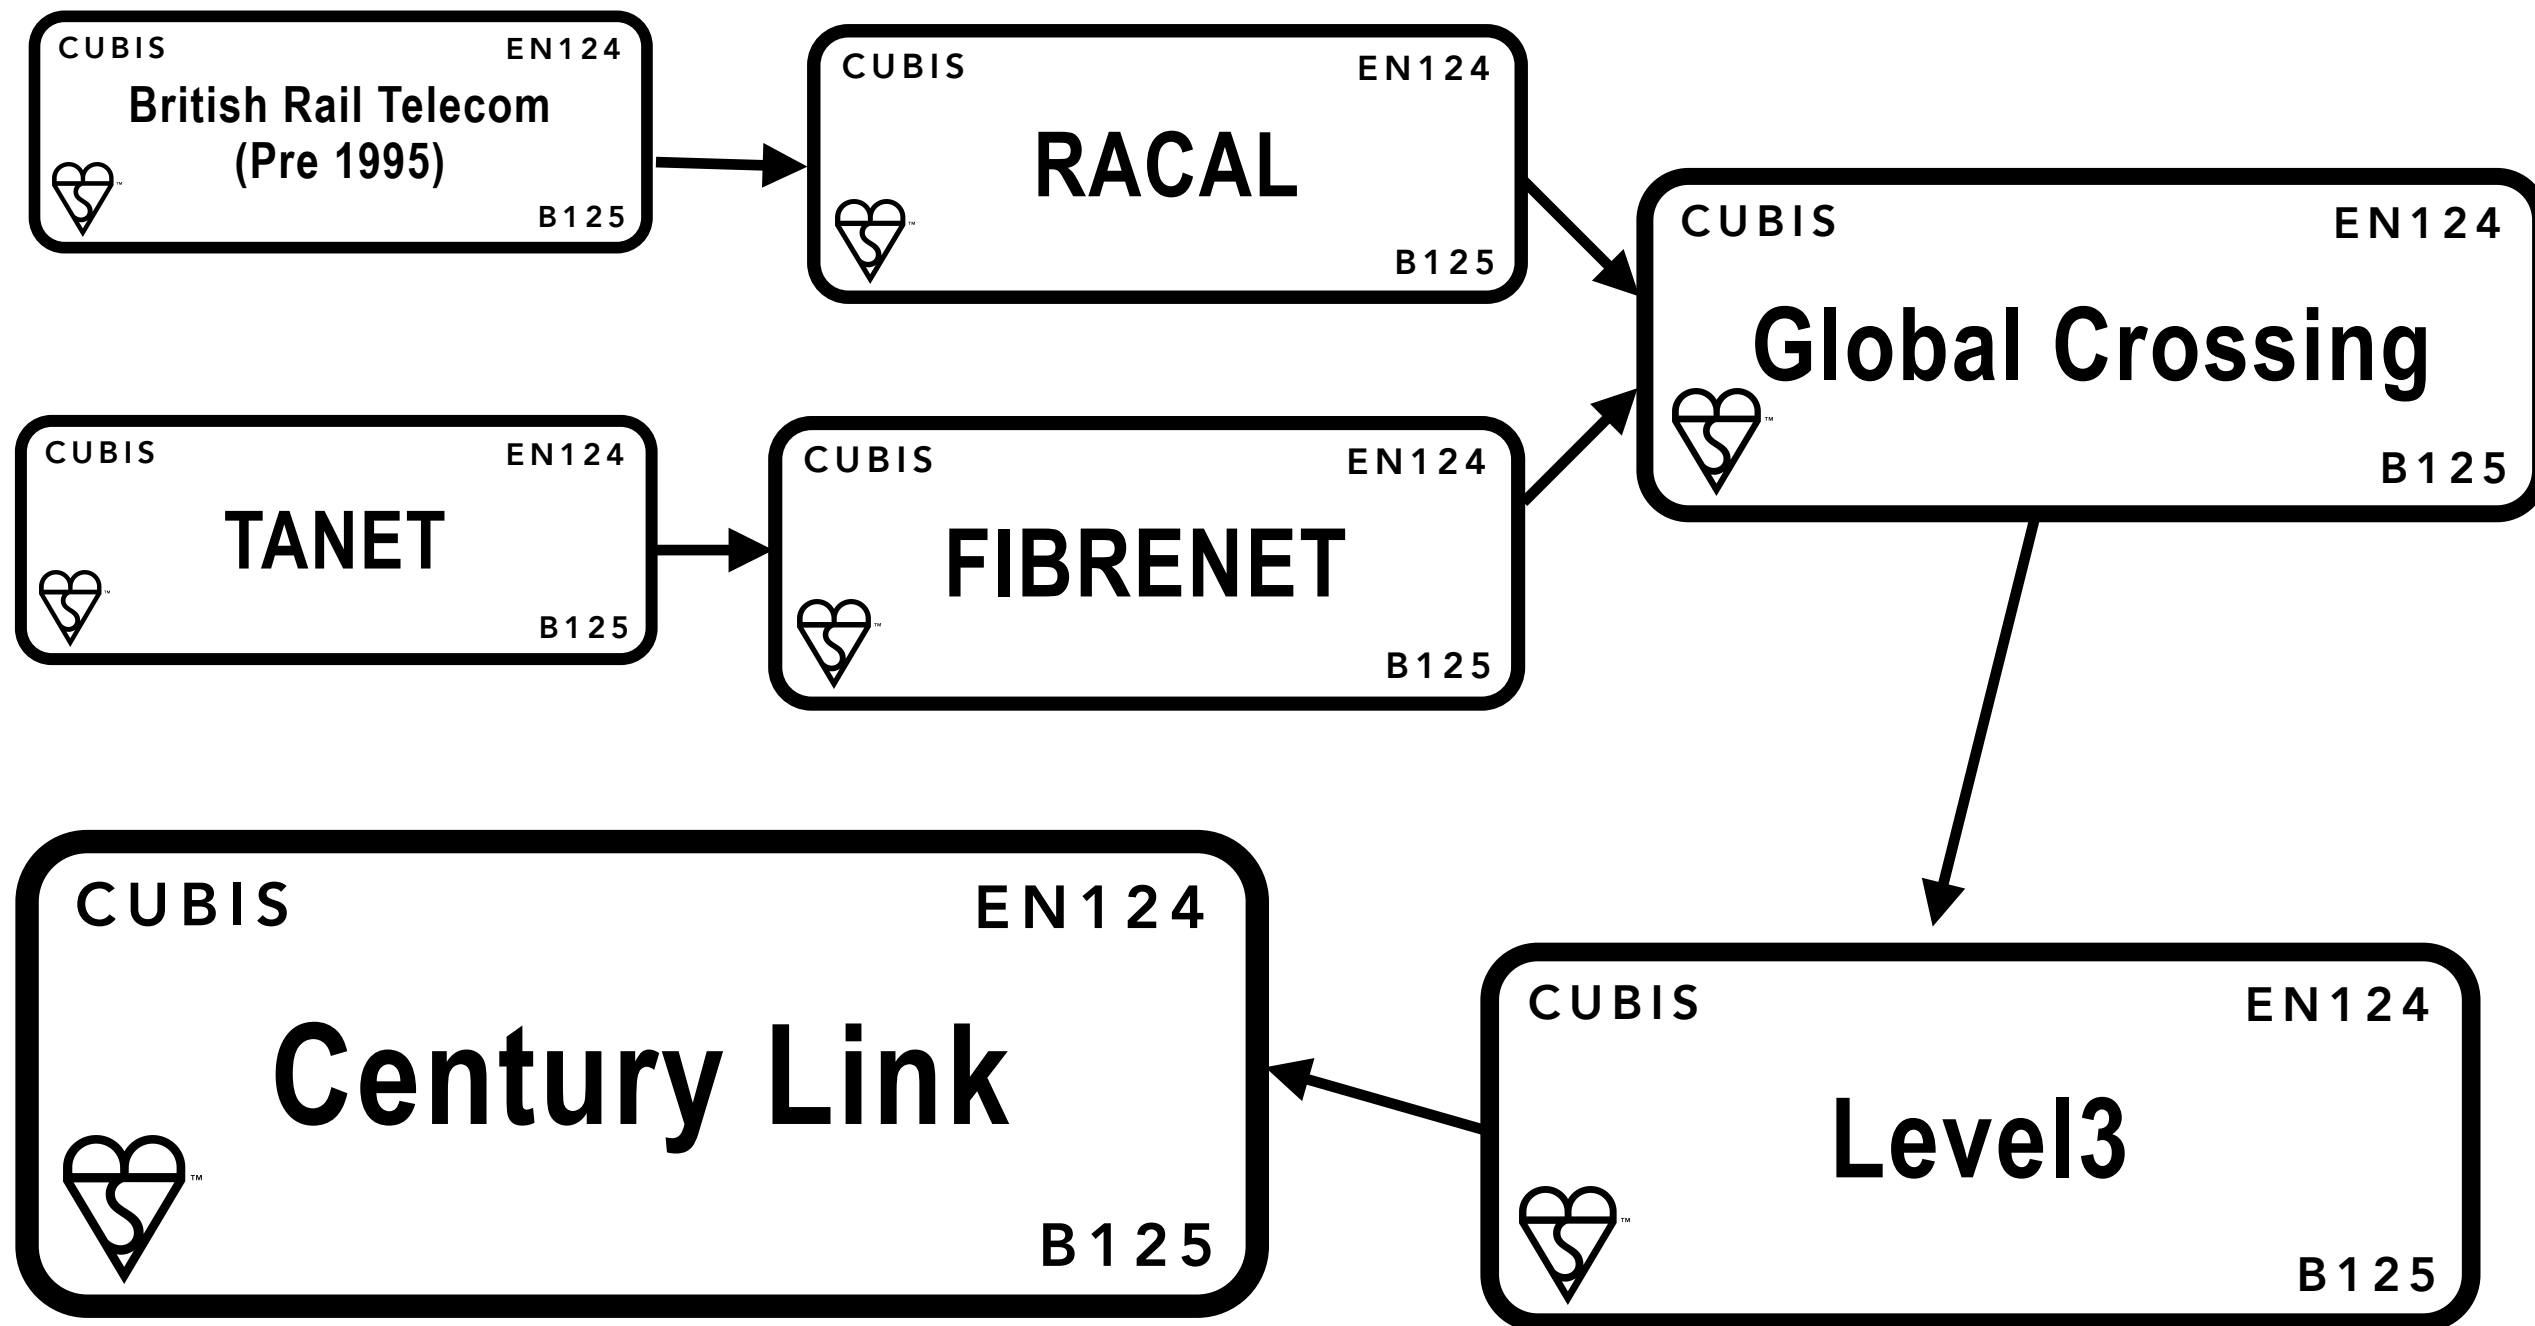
CUBIS EN124
British Rail Telecom
(Pre 1995)
™
B125

CUBIS EN124
RACAL
™
B125

CUBIS EN124
Global Crossing
™
B125

CUBIS EN124
TANET
™
B125

CUBIS EN124
FIBRENET
™
B125

CUBIS EN124
Century Link
™
B125

CUBIS EN124
Level3
™
B125